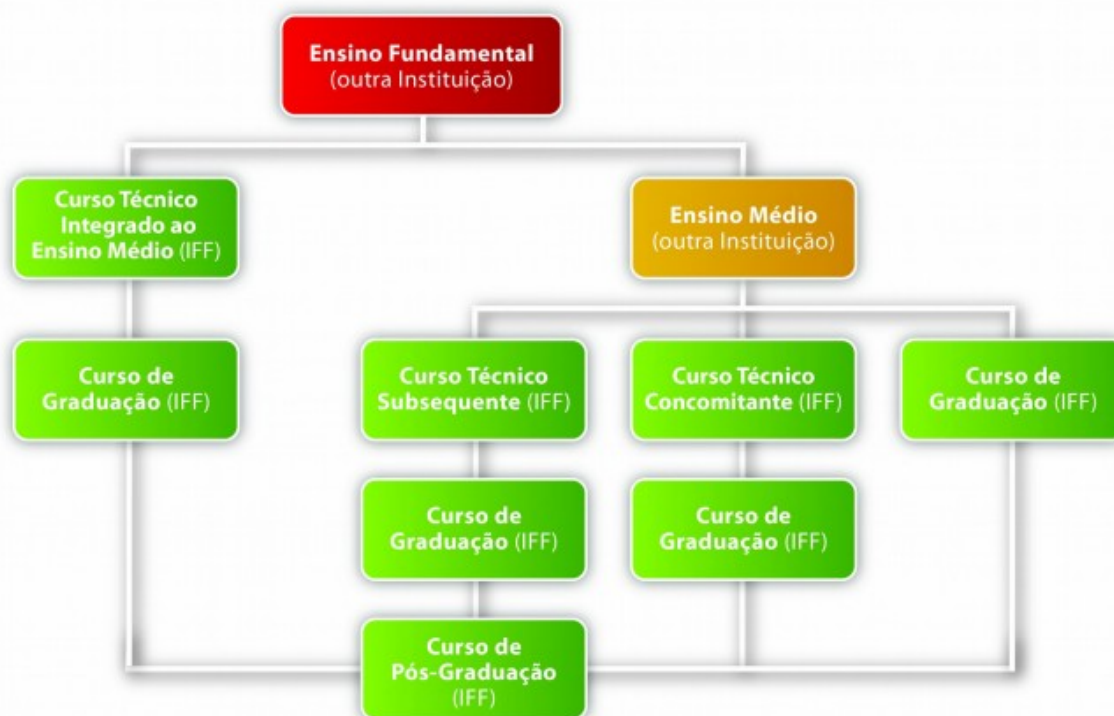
Ensino Fundamental
(outra Instituição)

Curso Técnico Integrado ao Ensino Médio (IFF)

Ensino Médio
(outra Instituição)

Curso de Graduação (IFF)

Curso Técnico Subsequente (IFF)

Curso Técnico Concomitante (IFF)

Curso de Graduação (IFF)

Curso de Graduação (IFF)

Curso de Graduação (IFF)

Curso de Pós-Graduação (IFF)